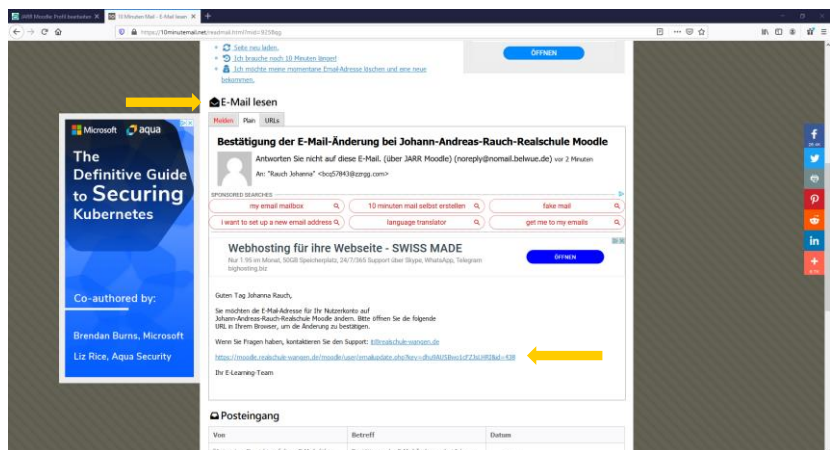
JARR Moodle: Profil bearbeiten ×
10 Minuten Mail - E-Mail lesen ×
https://10minutemail.net/readmail.html?mid=9258ag

Seite neu laden.
Ich brauche noch 10 Minuten länger!
Ich möchte meine momentane Email-Adresse löschen und eine neue bekommen.

ÖFFNEN

E-Mail lesen

Melden | Plain | URLs

Bestätigung der E-Mail-Änderung bei Johann-Andreas-Rauch-Realschule Moodle

Antworten Sie nicht auf diese E-Mail. (über JARR Moodle) (noreply@nomail.belwue.de) vor 2 Minuten

An: "Rauch Johanna" <bcq57843@zzrgg.com>

SPONSORED SEARCHES

| my email mailbox | 10 minuten mail selbst erstellen | fake mail |
|---|---|---|
| i want to set up a new email address | language translator | get me to my emails |

Webhosting für ihre Webseite - SWISS MADE
Nur 1.95 im Monat, 50GB Speicherplatz, 24/7/365 Support über Skype, WhatsApp, Telegram
bighosting.biz
ÖFFNEN

Guten Tag Johanna Rauch,

Sie möchten die E-Mail-Adresse für Ihr Nutzerkonto auf Johann-Andreas-Rauch-Realschule Moodle ändern. Bitte öffnen Sie die folgende URL in Ihrem Browser, um die Änderung zu bestätigen.

Wenn Sie Fragen haben, kontaktieren Sie den Support: it@realschule-wangen.de

https://moodle.realschule-wangen.de/moodle/user/emailupdate.php?key=dhsf4U5Bwc1cFZ3sUHR2&id=438

Ihr E-Learning-Team

Posteingang

| Von | Betreff | Datum |
|---|---|---|

Microsoft aqua
The Definitive Guide to Securing Kubernetes
Co-authored by:
Brendan Burns, Microsoft
Liz Rice, Aqua Security